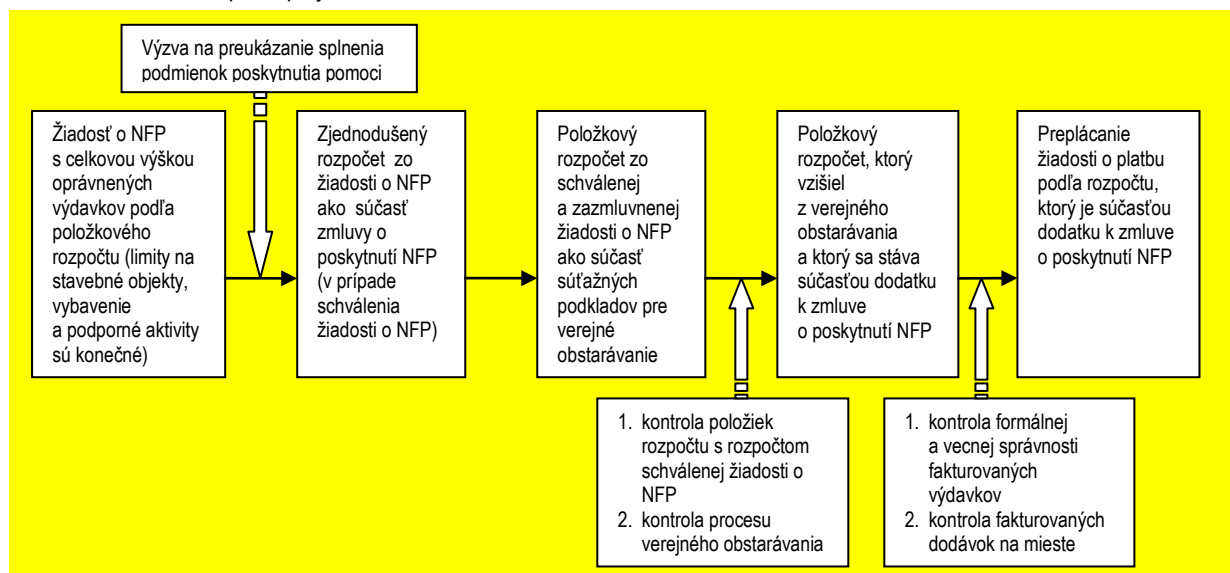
Výzva na preukázanie splnenia podmienok poskytnutia pomoci

Žiadosť o NFP s celkovou výškou oprávnených výdavkov podľa položkového rozpočtu (limity na stavebné objekty, vybavenie a podporné aktivity sú konečné)

Zjednodušený rozpočet zo žiadosti o NFP ako súčasť zmluvy o poskytnutí NFP (v prípade schválenia žiadosti o NFP)

Položkový rozpočet zo schválenej a zazmluvnenej žiadosti o NFP ako súčasť súťažných podkladov pre verejné obstarávanie

Položkový rozpočet, ktorý vzišiel z verejného obstarávania a ktorý sa stáva súčasťou dodatku k zmluve o poskytnutí NFP

Preplácanie žiadosti o platbu podľa rozpočtu, ktorý je súčasťou dodatku k zmluve o poskytnutí NFP

1. kontrola položiek rozpočtu s rozpočtom schválenej žiadosti o NFP
2. kontrola procesu verejného obstarávania

1. kontrola formálnej a vecnej správnosti fakturovaných výdavkov
2. kontrola fakturovaných dodávok na mieste